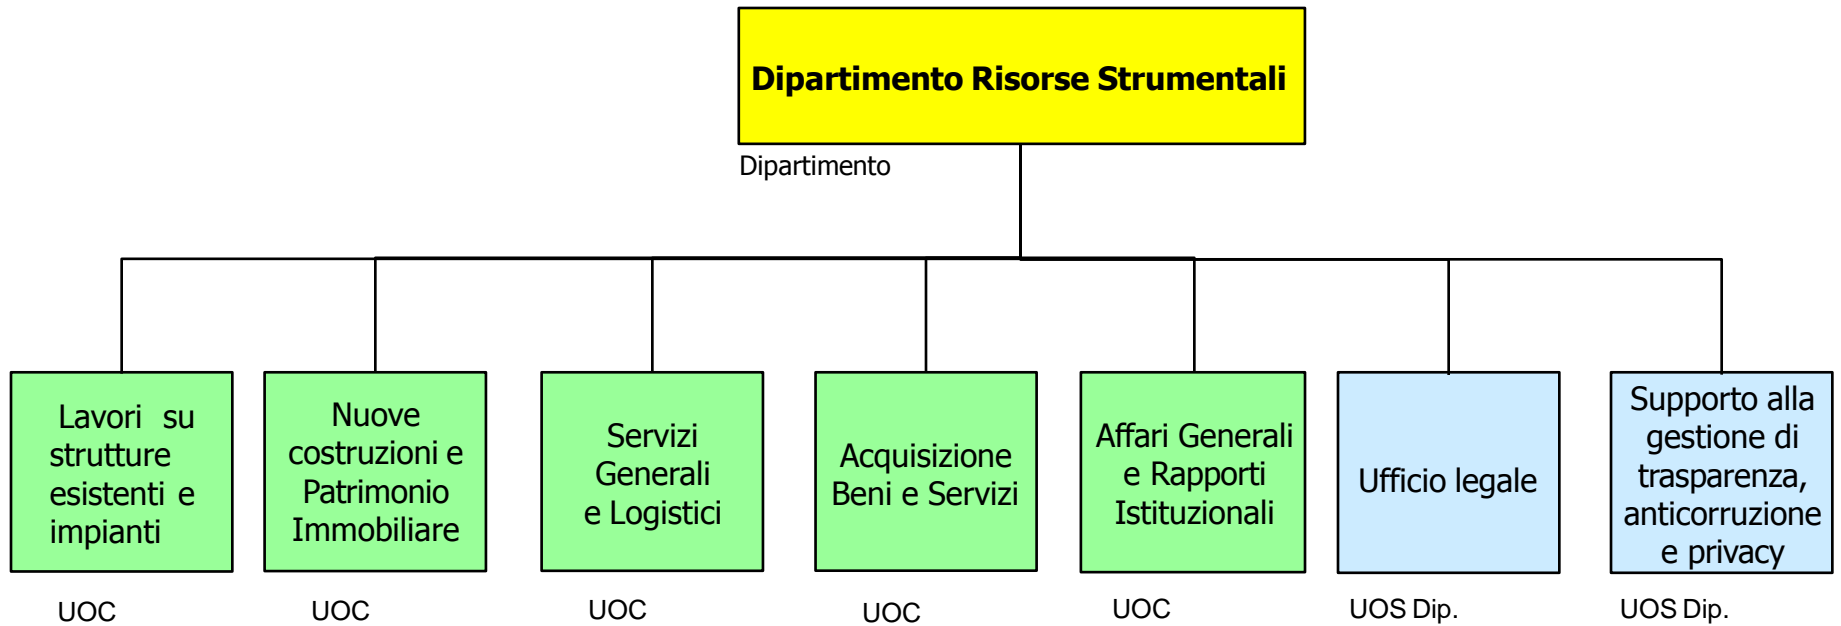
Dipartimento Risorse Strumentali

Dipartimento

Lavori su strutture esistenti e impianti

UOC

Nuove costruzioni e Patrimonio Immobiliare

UOC

Servizi Generali e Logistici

UOC

Acquisizione Beni e Servizi

UOC

Affari Generali e Rapporti Istituzionali

UOC

Ufficio legale

UOS Dip.

Supporto alla gestione di trasparenza, anticorruzione e privacy

UOS Dip.